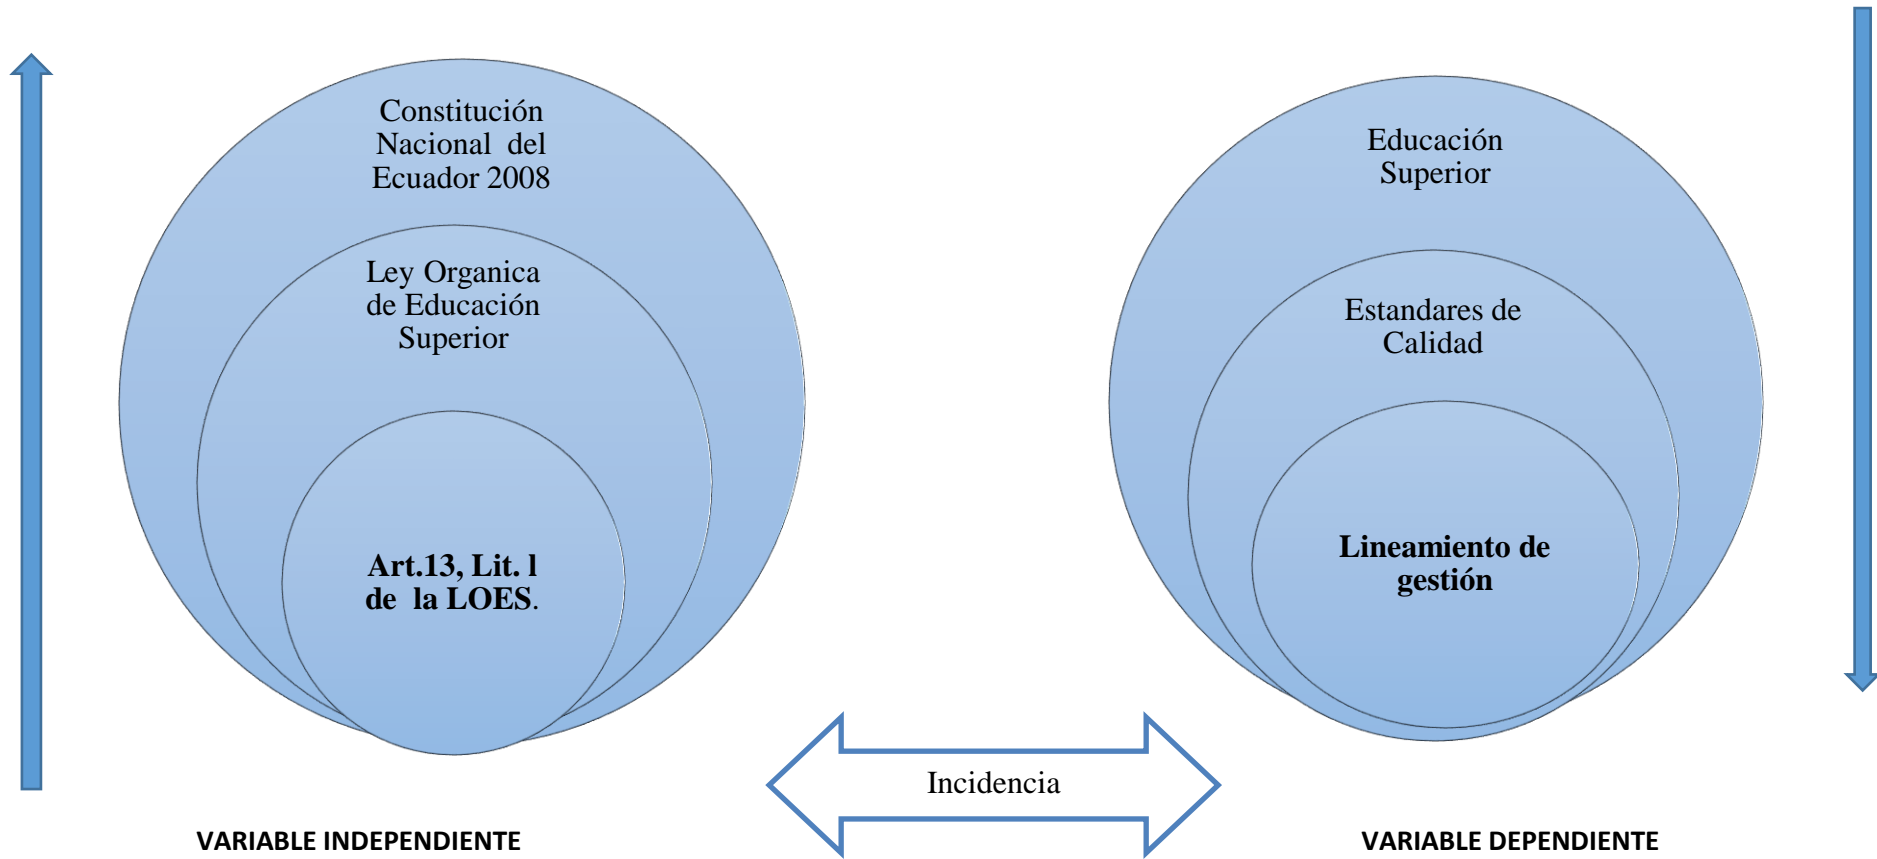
Constitución Nacional del Ecuador 2008

Ley Organica de Educación Superior

**Art.13, Lit. l de la LOES.**

Educación Superior

Estandares de Calidad

**Lineamiento de gestión**

Incidencia

VARIABLE INDEPENDIENTE

VARIABLE DEPENDIENTE